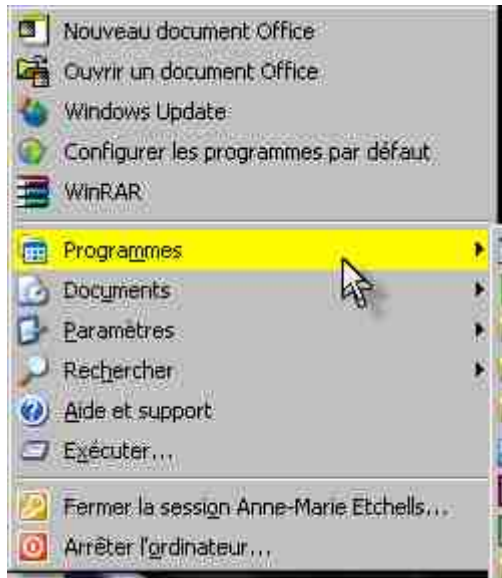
Nouveau document Office
Ouvrir un document Office
Windows Update
Configurer les programmes par défaut
WinRAR

Programmes
Documents
Paramètres
Rechercher
Aide et support
Exécuter...

Fermer la session Anne-Marie Etchells...
Arrêter l'ordinateur...